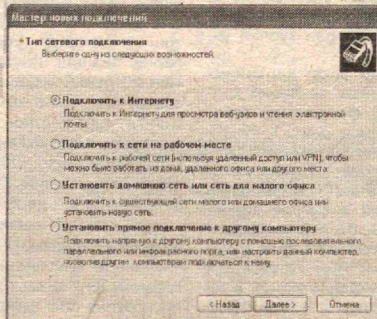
Мастер новых подключений

Тип сетевого подключения
Выберите одну из следующих возможностей.

Подключить к Интернету
Подключить к Интернету для просмотра веб-узлов и чтения электронной почты.

Подключить к сети на рабочем месте
Подключить к рабочей сети (используя удаленный доступ или VPN), чтобы можно было работать из дома, удаленного офиса или другого места.

Установить домашнюю сеть или сеть для малого офиса
Подключить к существующей сети малого или домашнего офиса или установить новую сеть.

Установить прямое подключение к другому компьютеру
Подключить напрямую к другому компьютеру с помощью последовательного, параллельного или инфракрасного порта, или настроить данный компьютер, позволив другим компьютерам подключаться к нему.

< Назад Далее > Отмена